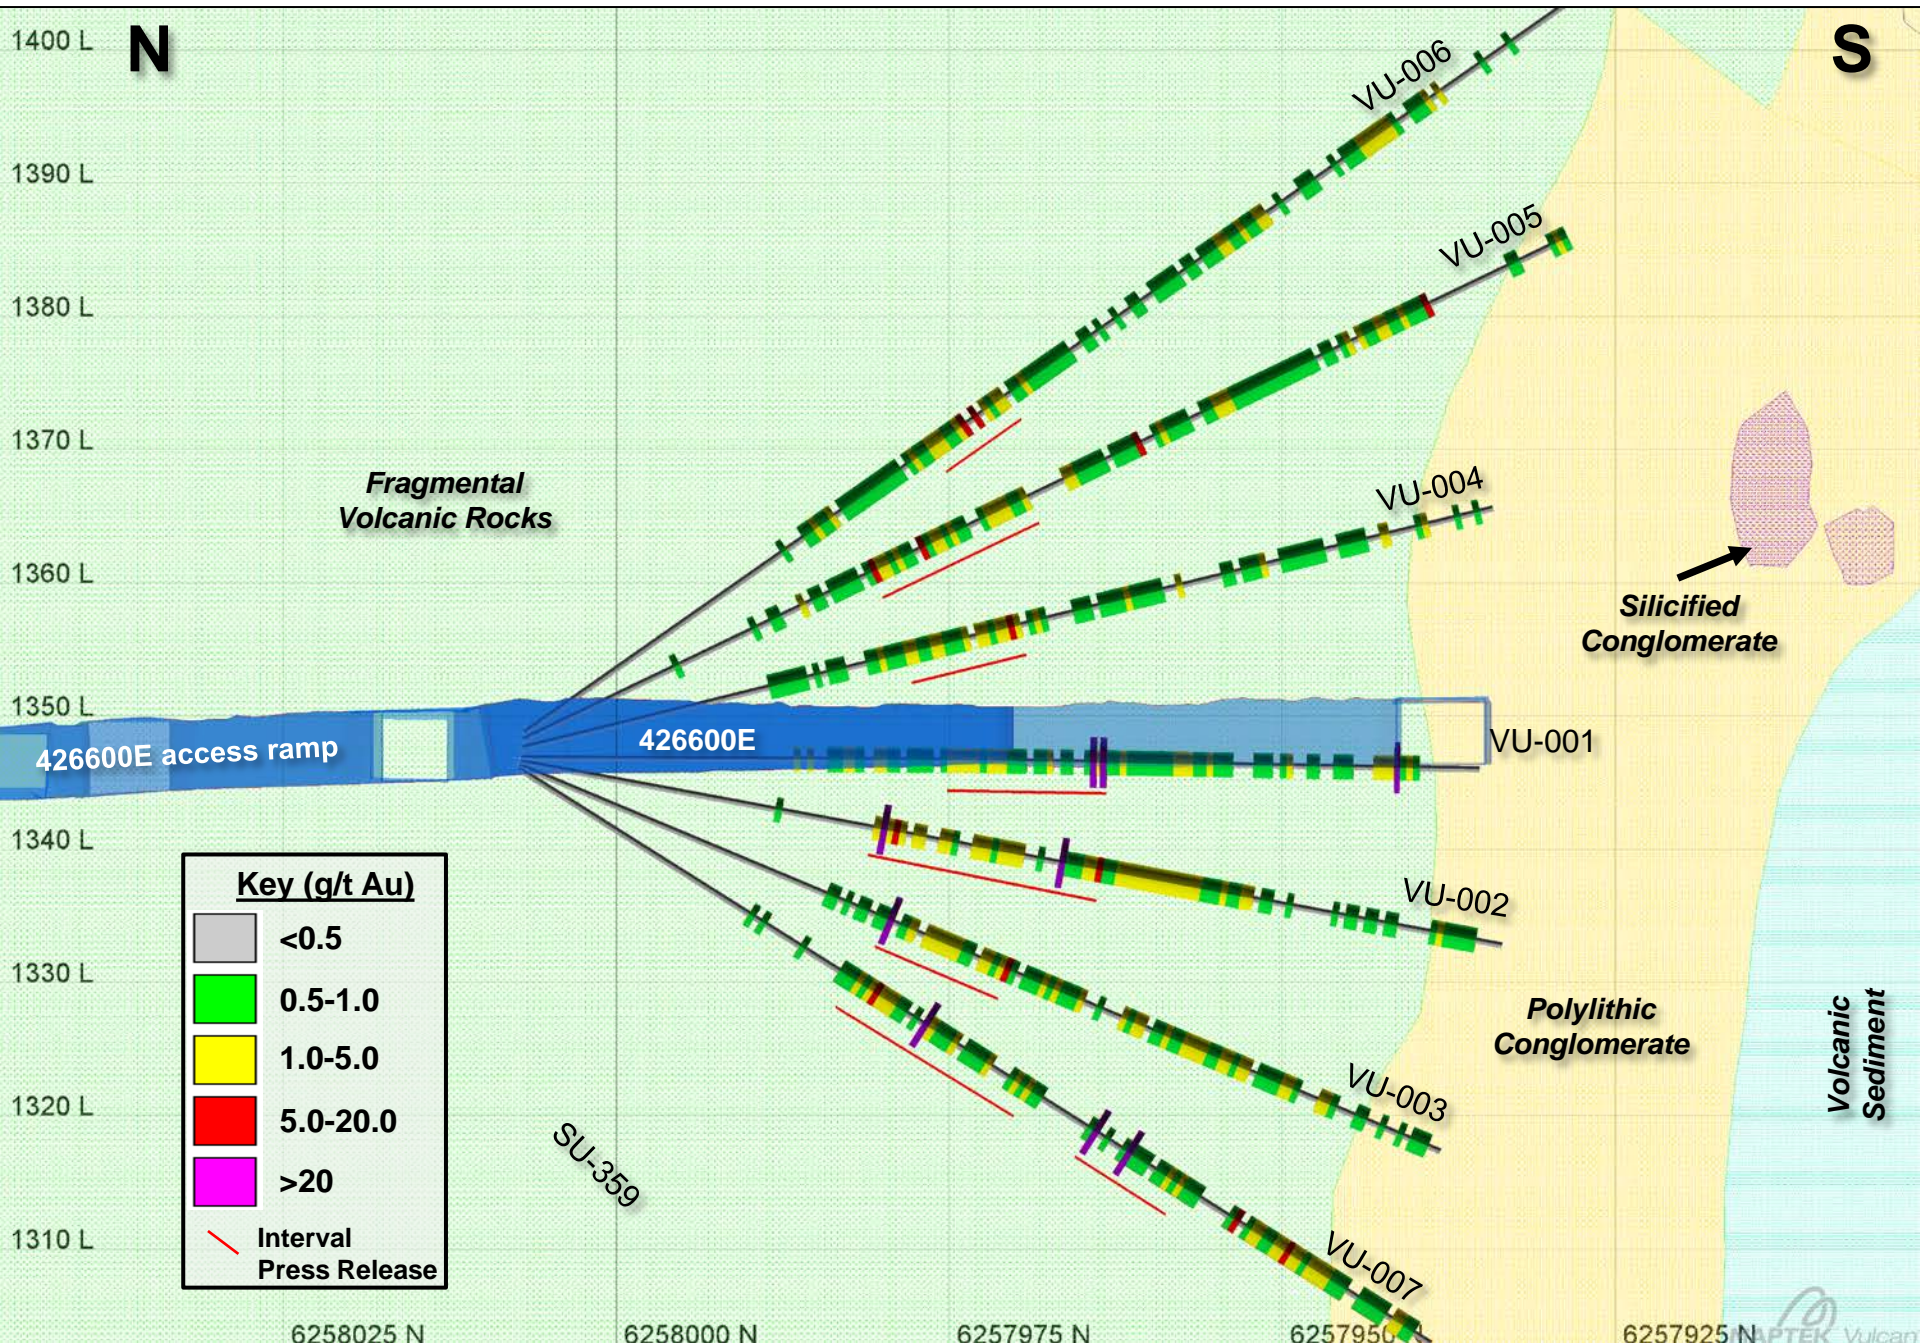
1400 L
N
S
1390 L
1380 L
1370 L
1360 L
1350 L
1340 L
1330 L
1320 L
1310 L

VU-006
VU-005
VU-004
VU-001
VU-002
VU-003
VU-007
SU-359

Fragmental Volcanic Rocks
Silicified Conglomerate
Polylithic Conglomerate
Volcanic Sediment

426600E access ramp
426600E

Key (g/t Au)
<0.5
0.5-1.0
1.0-5.0
5.0-20.0
>20
Interval Press Release

6258025 N
6258000 N
6257975 N
6257950 N
6257925 N
MAPTEK Vulcan